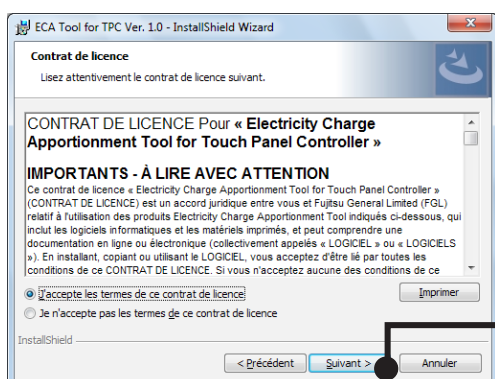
ECA Tool for TPC Ver. 1.0 - InstallShield Wizard

Contrat de licence

Lisez attentivement le contrat de licence suivant.

CONTRAT DE LICENCE Pour « Electricity Charge Apportionment Tool for Touch Panel Controller »

IMPORTANTS - À LIRE AVEC ATTENTION

Ce contrat de licence « Electricity Charge Apportionment Tool for Touch Panel Controller » (CONTRAT DE LICENCE) est un accord juridique entre vous et Fujitsu General Limited (FGL) relatif à l'utilisation des produits Electricity Charge Apportionment Tool indiqués ci-dessous, qui inclut les logiciels informatiques et les matériels imprimés, et peut comprendre une documentation en ligne ou électronique (collectivement appelés « LOGICIEL » ou « LOGICIELS »). En installant, copiant ou utilisant le LOGICIEL, vous acceptez d'être lié par toutes les conditions de ce CONTRAT DE LICENCE. Si vous n'acceptez aucune des conditions de ce

J'accepte les termes de ce contrat de licence

Je n'accepte pas les termes de ce contrat de licence

Imprimer

InstallShield

< Précédent

Suivant >

Annuler